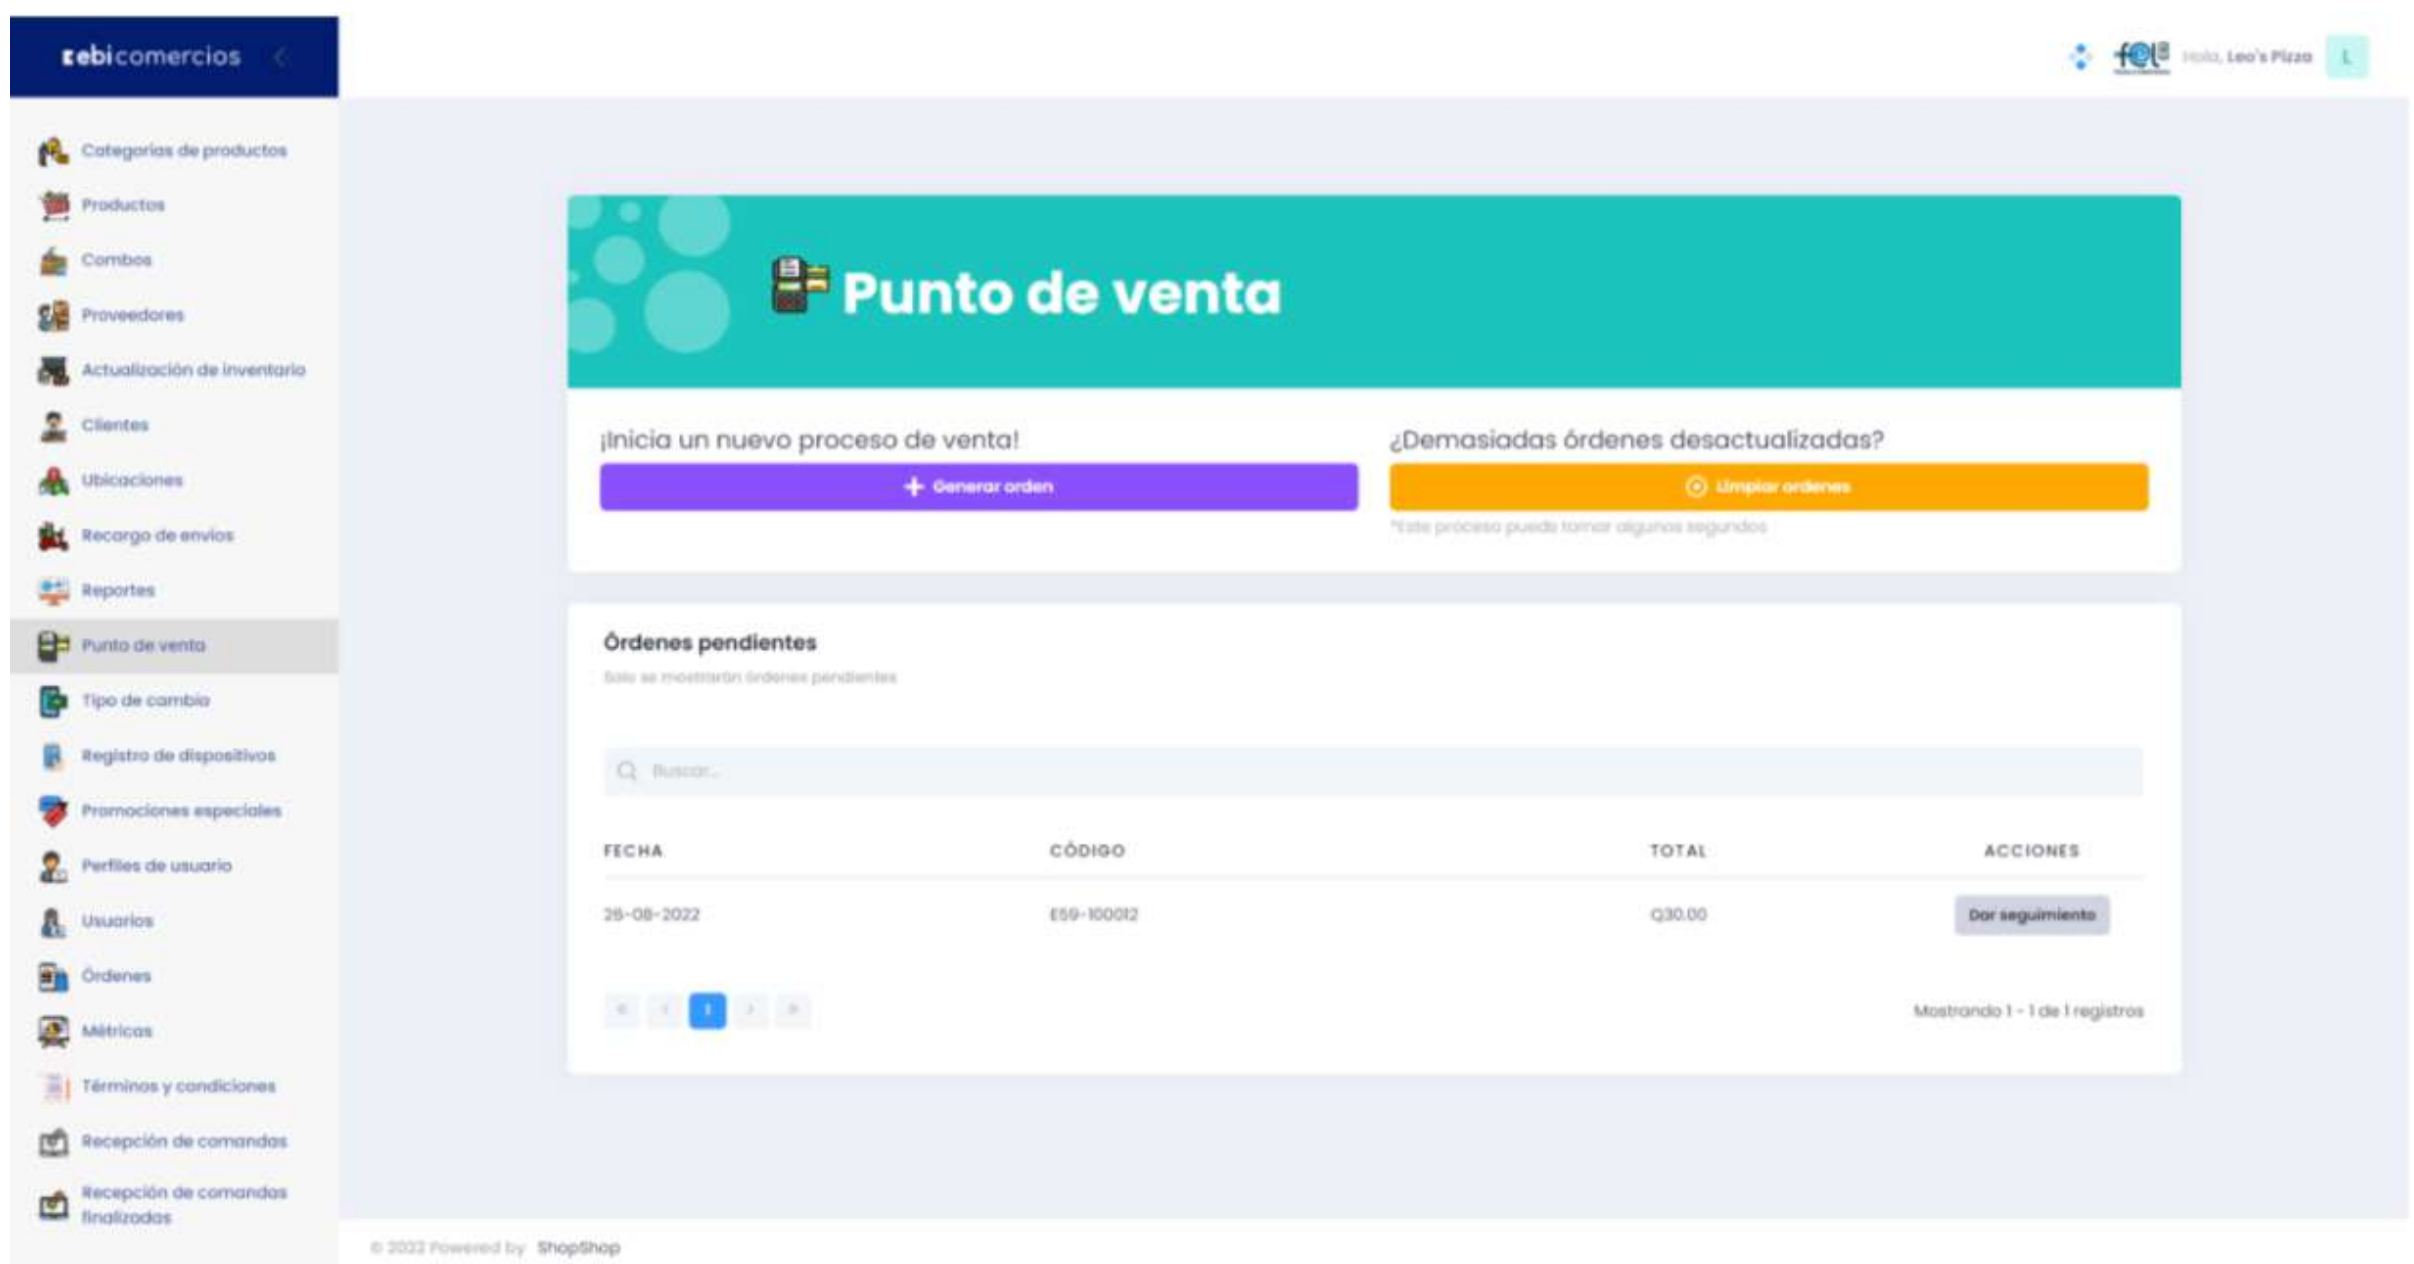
Eebicomercios

Categorías de productos
Productos
Combos
Proveedores
Actualización de inventario
Clientes
Ubicaciones
Recargo de envíos
Reportes
Punto de venta
Tipo de cambio
Registro de dispositivos
Promociones especiales
Perfiles de usuario
Usuarios
Órdenes
Métricas
Términos y condiciones
Recepción de comandas
Recepción de comandas finalizadas

fel Hola, Leo's Pizza L

Punto de venta

¡Inicia un nuevo proceso de venta!
+ Generar orden

¿Demasiadas órdenes desactualizadas?
Limpiar órdenes
*Este proceso puede tomar algunos segundos

Órdenes pendientes
Solo se mostrarán órdenes pendientes

Buscar...

| FECHA | CÓDIGO | TOTAL | ACCIONES |
|---|---|---|---|
| 26-08-2022 | E59-100012 | Q30.00 | Dar seguimiento |

1

Mostrando 1 - 1 de 1 registros

© 2022 Powered by ShopShop